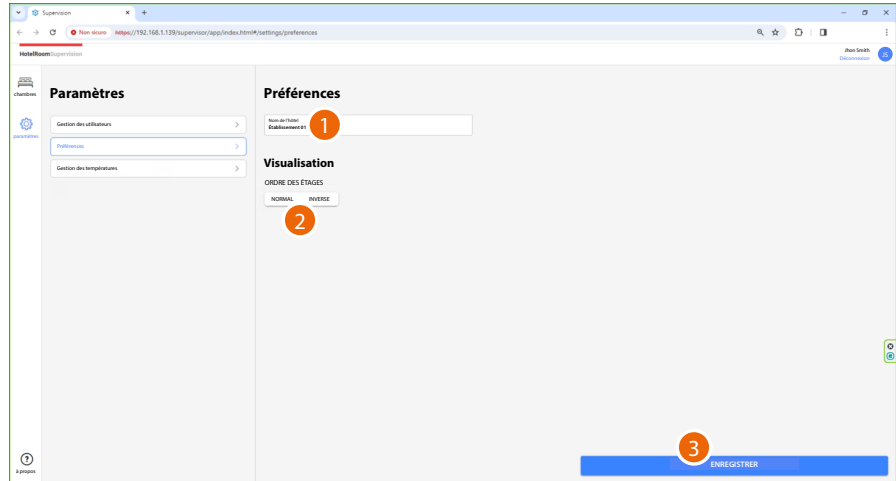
Supervision

Non sécurisé https://192.168.1.139/supervisor/app/index.html#/settings/preferences

HotelRoom Supervision

Jhon Smith
Déconnexion
JS

chambres

paramètres

Paramètres

Gestion des utilisateurs

Préférences

Gestion des températures

Préférences

Nom de l'hôtel
Établissement 01

1

Visualisation

ORDRE DES ÉTAGES

NORMAL INVERSE

2

3

ENREGISTRER

à propos